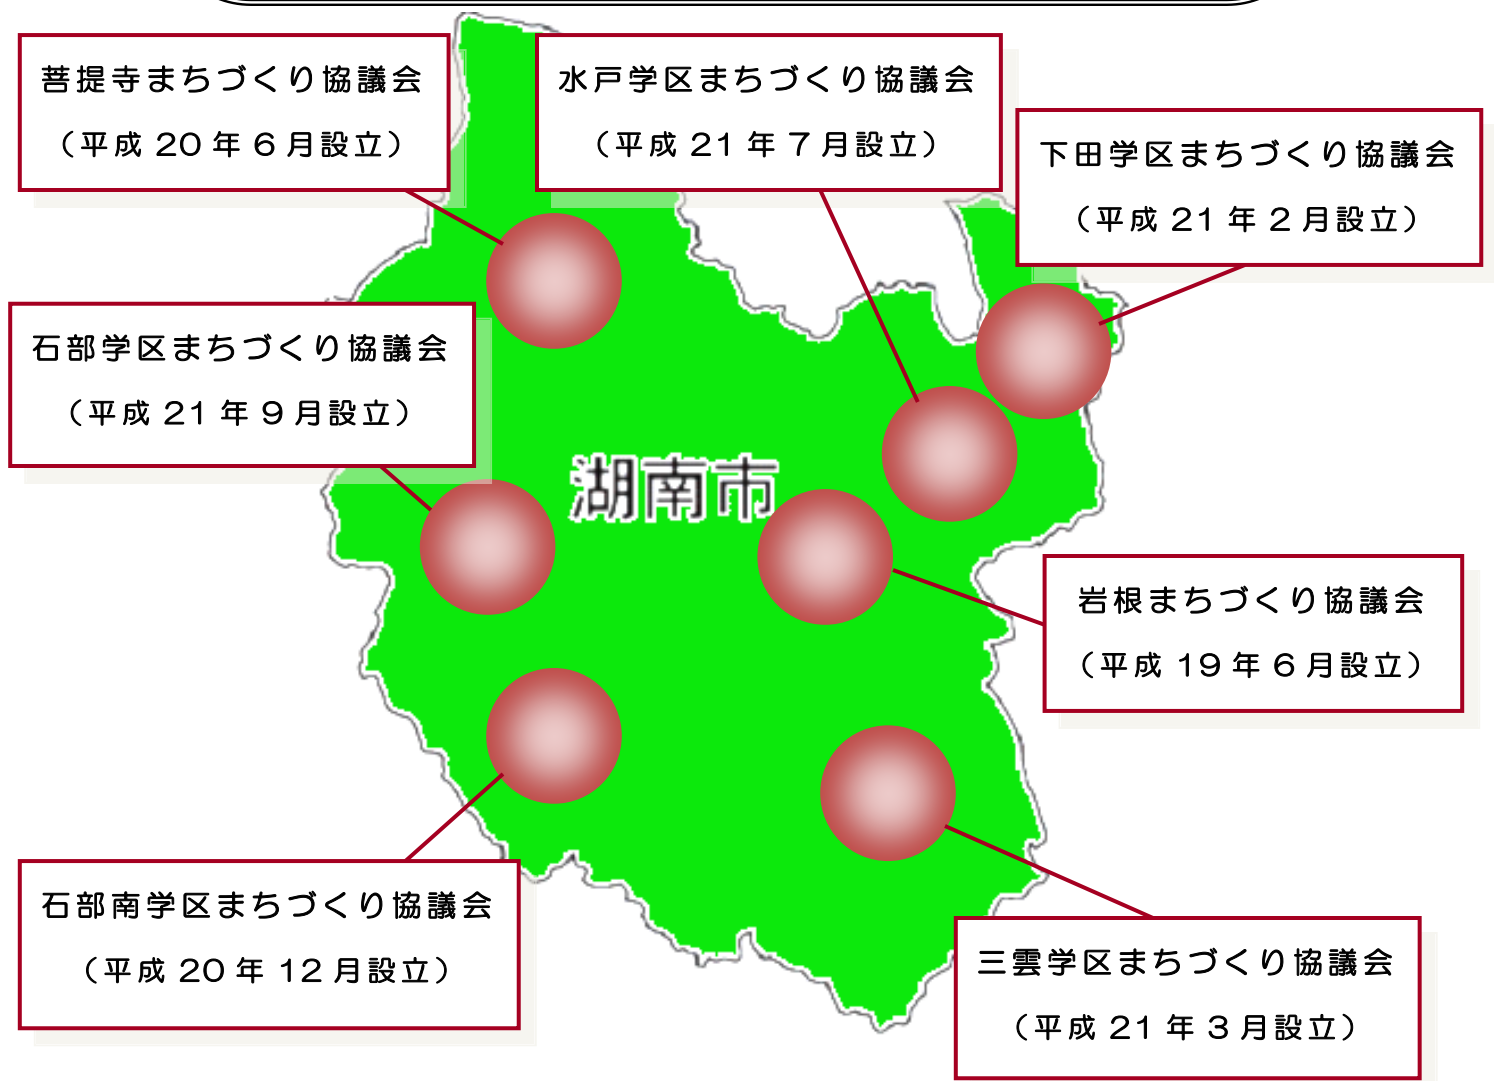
菩提寺まちづくり協議会
（平成 20 年 6 月設立）

水戸学区まちづくり協議会
（平成 21 年 7 月設立）

下田学区まちづくり協議会
（平成 21 年 2 月設立）

石部学区まちづくり協議会
（平成 21 年 9 月設立）

湖南市

岩根まちづくり協議会
（平成 19 年 6 月設立）

石部南学区まちづくり協議会
（平成 20 年 12 月設立）

三雲学区まちづくり協議会
（平成 21 年 3 月設立）